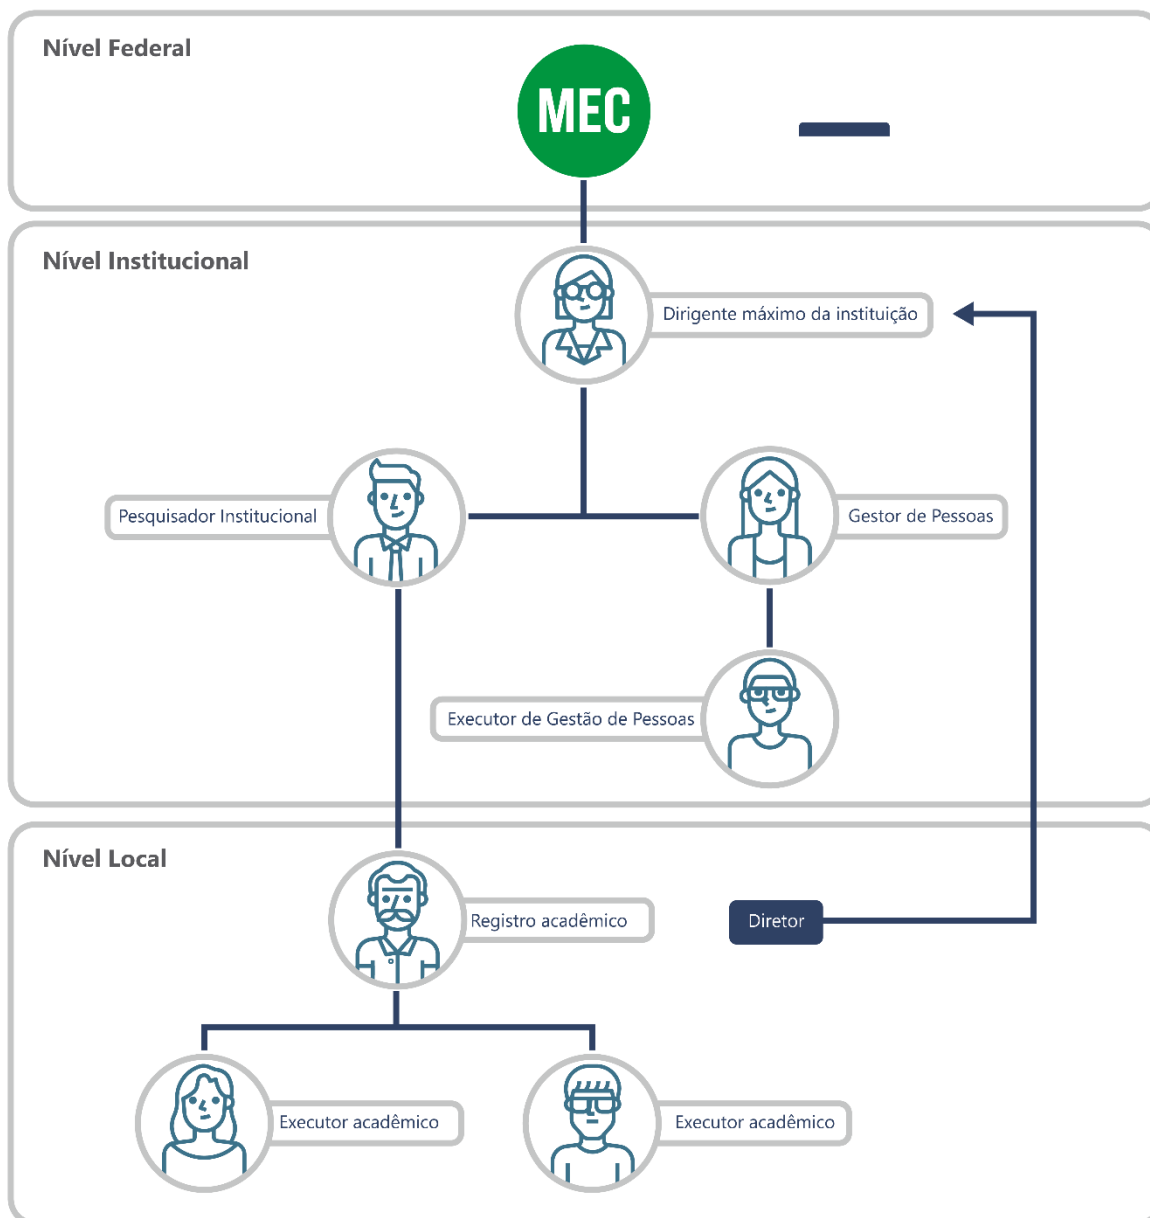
Nível Federal

MEC

Nível Institucional

Dirigente máximo da instituição

Pesquisador Institucional

Gestor de Pessoas

Executor de Gestão de Pessoas

Nível Local

Registro acadêmico

Diretor

Executor acadêmico

Executor acadêmico